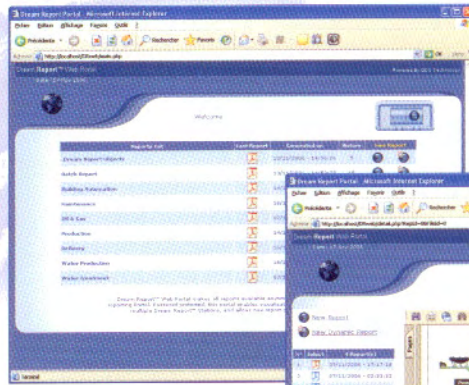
Dream Report Portal - Microsoft Internet Explorer
Fichier Edition Affichage Favoris Outils ?
Précédente Rechercher Favoris
Adresse http://localhost/DreamReport/main.php
OK Liens
Dream Report™ Web Portal
Powered by ODS Technologies
Welcome
| Reports List | Last Report | Generation | Return | New Report |
|---|---|---|---|---|
| Dream Report Objects | | 13/11/2006 - 14:31:15 | 5 | |
| Batch Report | | | | |
| Building Automation | | | | |
| Continuous | | | | |
| Oil & Gas | | | | |
| Production | | | | |
| Refinery | | | | |
| Water Production | | | | |
| Water treatment | | | | |
Dream Report™ Web Portal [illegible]
Dream Report Portal - Microsoft Internet Explorer
Fichier Edition Affichage Favoris Outils ?
Précédente Rechercher
Adresse
Dream Report Web Portal
New Report
View Dynamic Report
| Select | #Report(s) |
|---|---|
| 1 | 27/11/2006 - 17:17:18 |
| 2 | 27/11/2006 - 03:03:03 |
Pages
Terminé